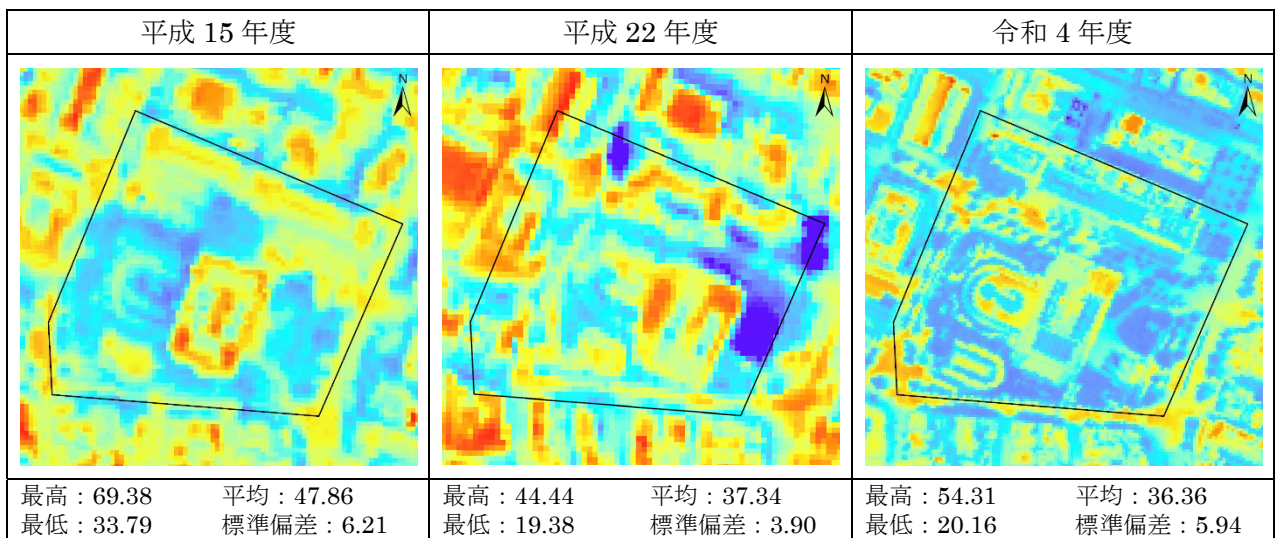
| 平成 15 年度 | 平成 22 年度 | 令和 4 年度 |
|---|---|---|
| N | N | N |
| 最高：69.38　平均：47.86<br>最低：33.79　標準偏差：6.21 | 最高：44.44　平均：37.34<br>最低：19.38　標準偏差：3.90 | 最高：54.31　平均：36.36<br>最低：20.16　標準偏差：5.94 |